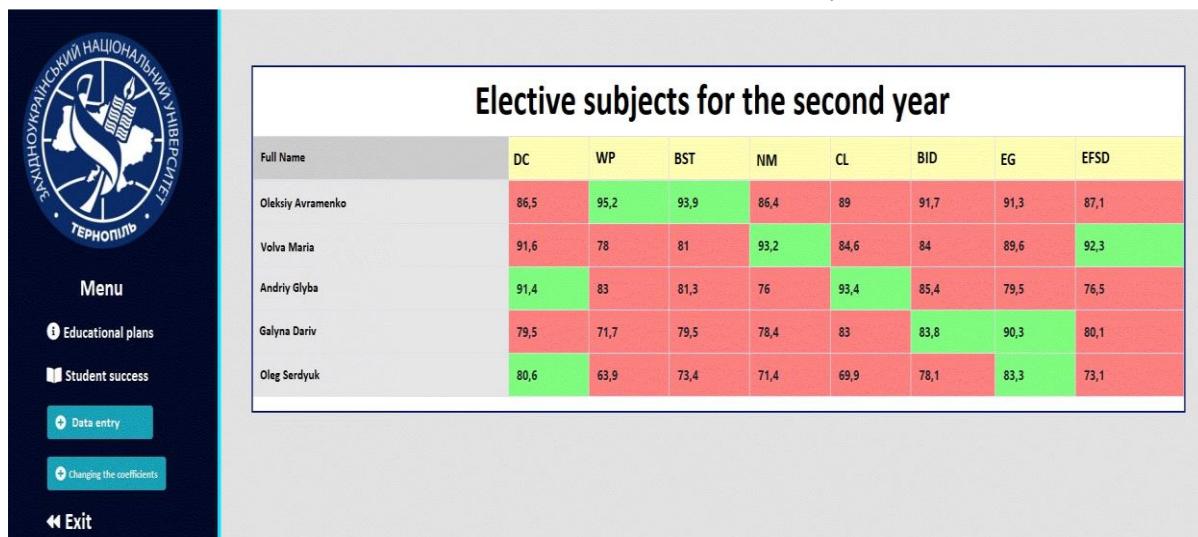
ЗАХІДНОУКРАЇНСЬКИЙ НАЦІОНАЛЬНИЙ УНІВЕРСИТЕТ
ТЕРНОПІЛЬ

Menu

Educational plans

Student success

Data entry

Changing the coefficients

Exit

Elective subjects for the second year

| Full Name | DC | WP | BST | NM | CL | BID | EG | EFSD |
|---|---|---|---|---|---|---|---|---|
| Oleksiy Avramenko | 86,5 | 95,2 | 93,9 | 86,4 | 89 | 91,7 | 91,3 | 87,1 |
| Volva Maria | 91,6 | 78 | 81 | 93,2 | 84,6 | 84 | 89,6 | 92,3 |
| Andriy Glyba | 91,4 | 83 | 81,3 | 76 | 93,4 | 85,4 | 79,5 | 76,5 |
| Galyna Dariv | 79,5 | 71,7 | 79,5 | 78,4 | 83 | 83,8 | 90,3 | 80,1 |
| Oleg Serdyuk | 80,6 | 63,9 | 73,4 | 71,4 | 69,9 | 78,1 | 83,3 | 73,1 |